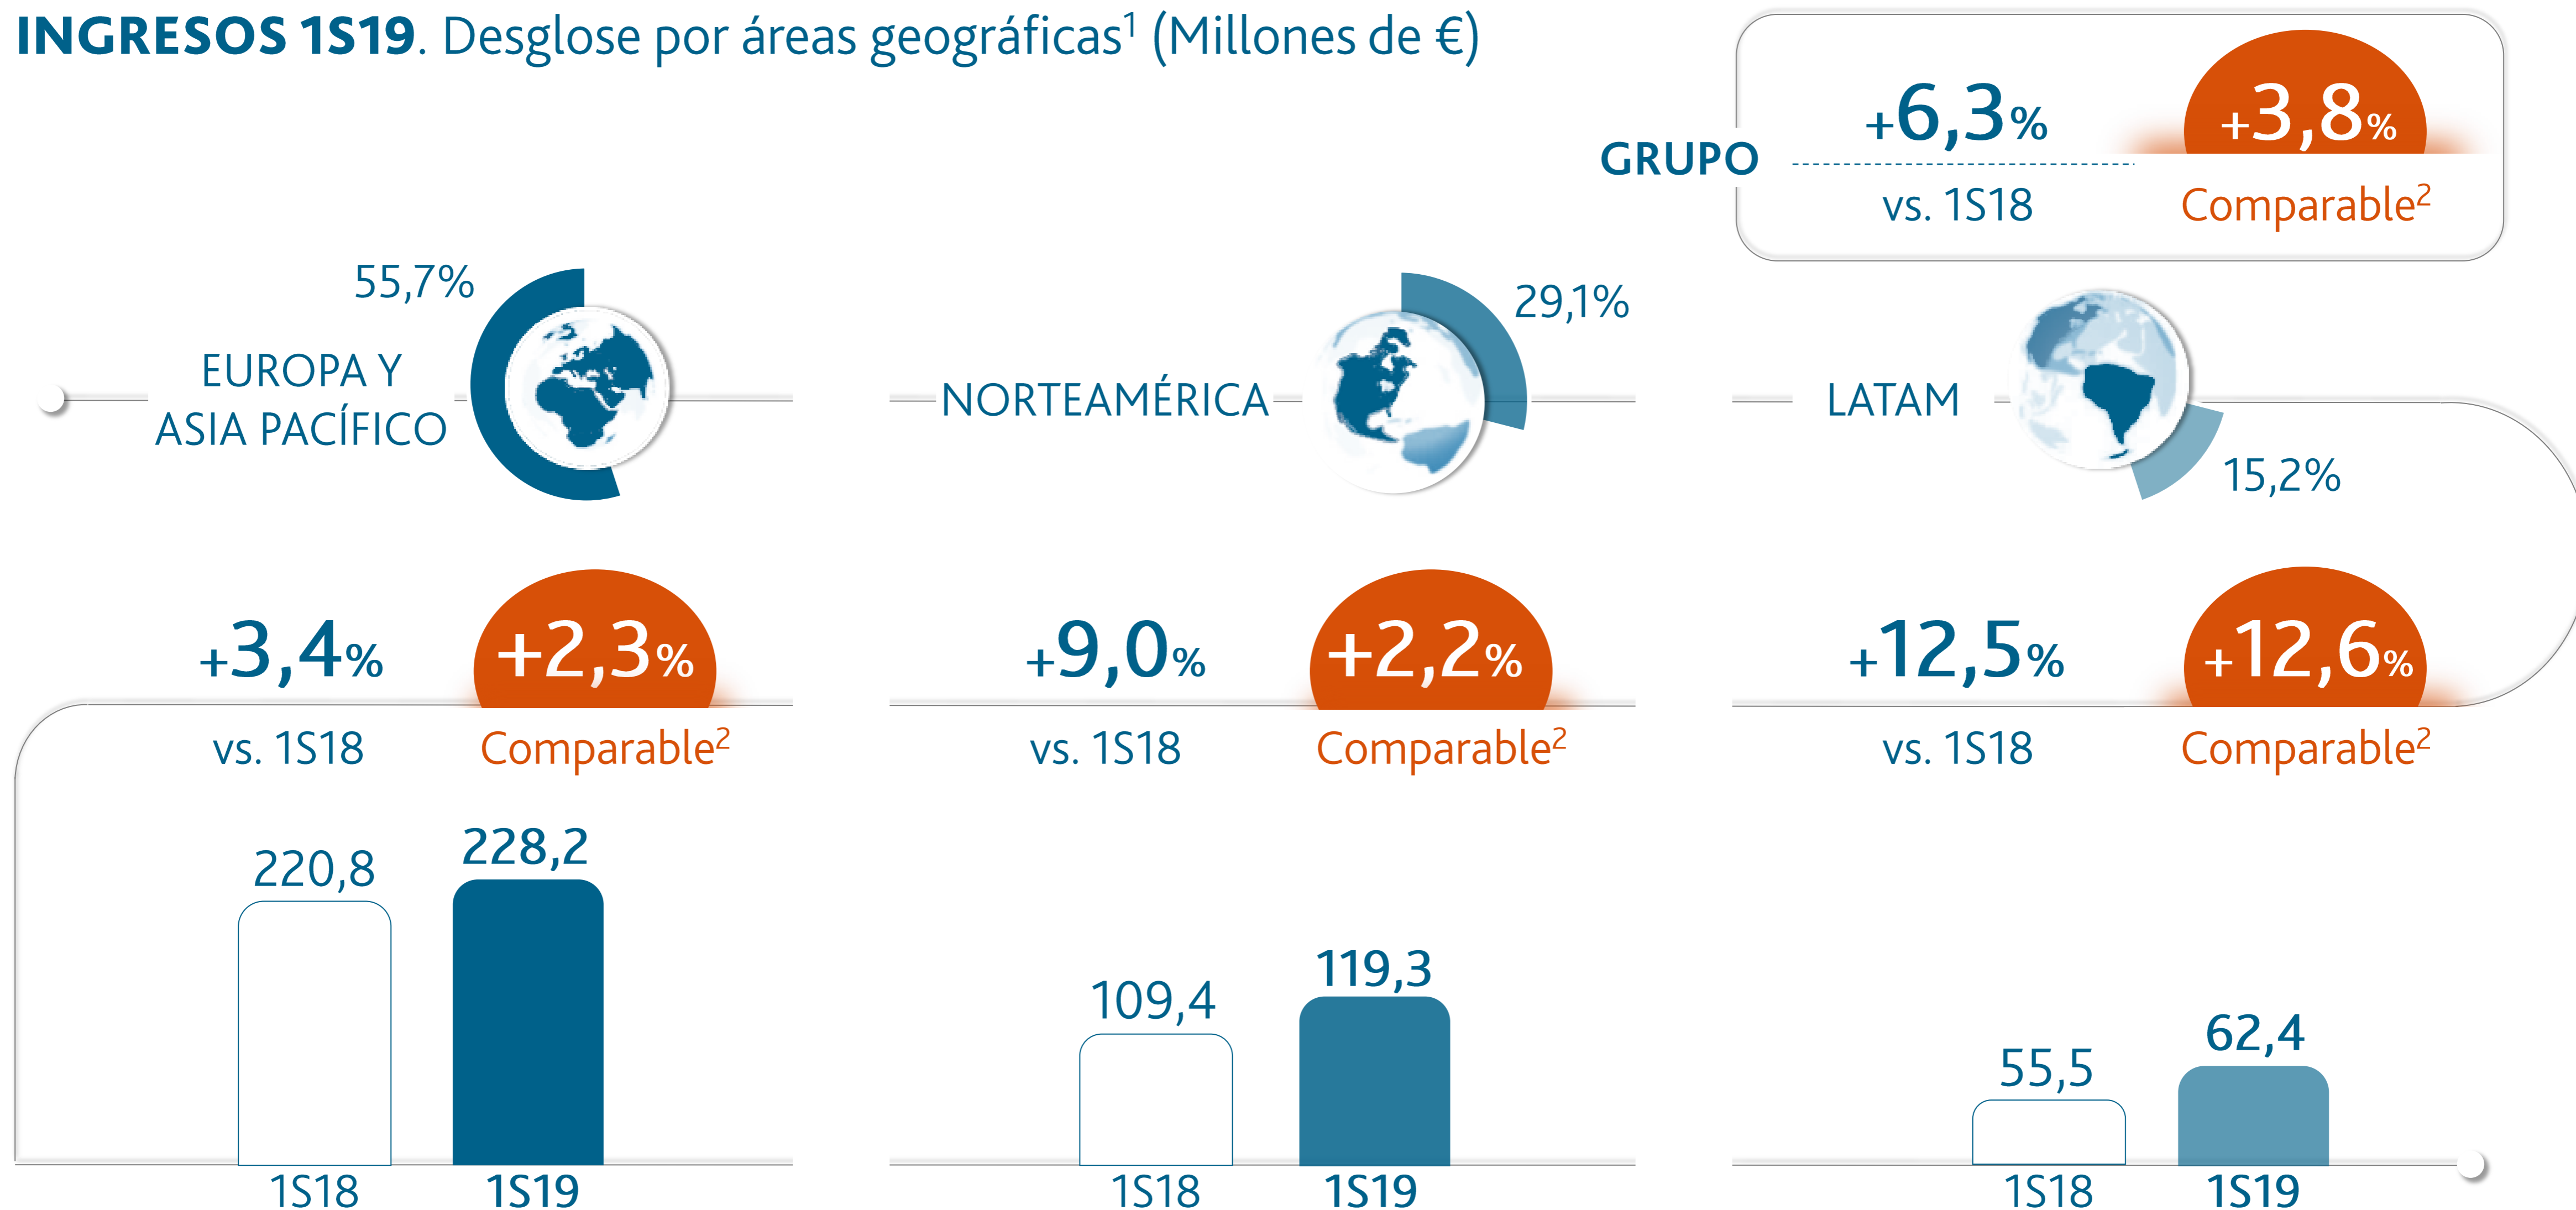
**INGRESOS 1S19**. Desglose por áreas geográficas$^1$ (Millones de €)

GRUPO +6,3% vs. 1S18 +3,8% Comparable$^2$

55,7%
EUROPA Y ASIA PACÍFICO

NORTEAMÉRICA
29,1%

LATAM
15,2%

+3,4% vs. 1S18
+2,3% Comparable$^2$

+9,0% vs. 1S18
+2,2% Comparable$^2$

+12,5% vs. 1S18
+12,6% Comparable$^2$

220,8
228,2
1S18
1S19

109,4
119,3
1S18
1S19

55,5
62,4
1S18
1S19